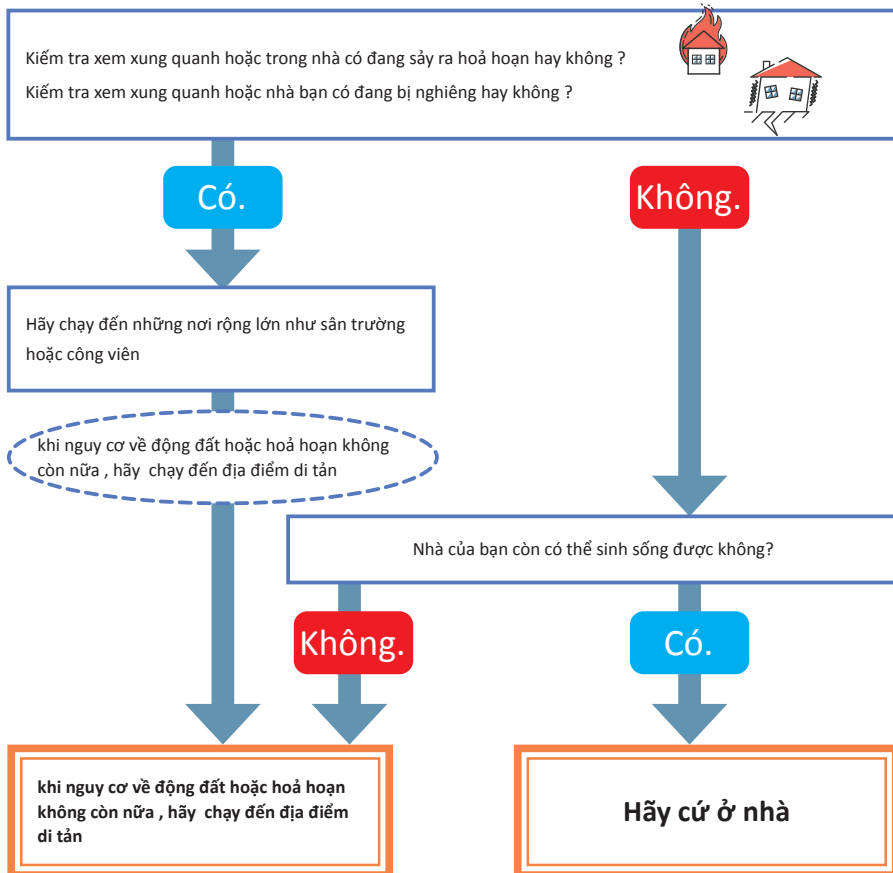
Kiếm tra xem xung quanh hoặc trong nhà có đang sảy ra hoả hoạn hay không ?

Kiếm tra xem xung quanh hoặc nhà bạn có đang bị nghiêng hay không ?

Có.

Không.

Hãy chạy đến những nơi rộng lớn như sân trường hoặc công viên

khi nguy cơ về động đất hoặc hoả hoạn không còn nữa , hãy chạy đến địa điểm di tản

Nhà của bạn còn có thể sinh sống được không?

Không.

Có.

khi nguy cơ về động đất hoặc hoả hoạn không còn nữa , hãy chạy đến địa điểm di tản

Hãy cứ ở nhà